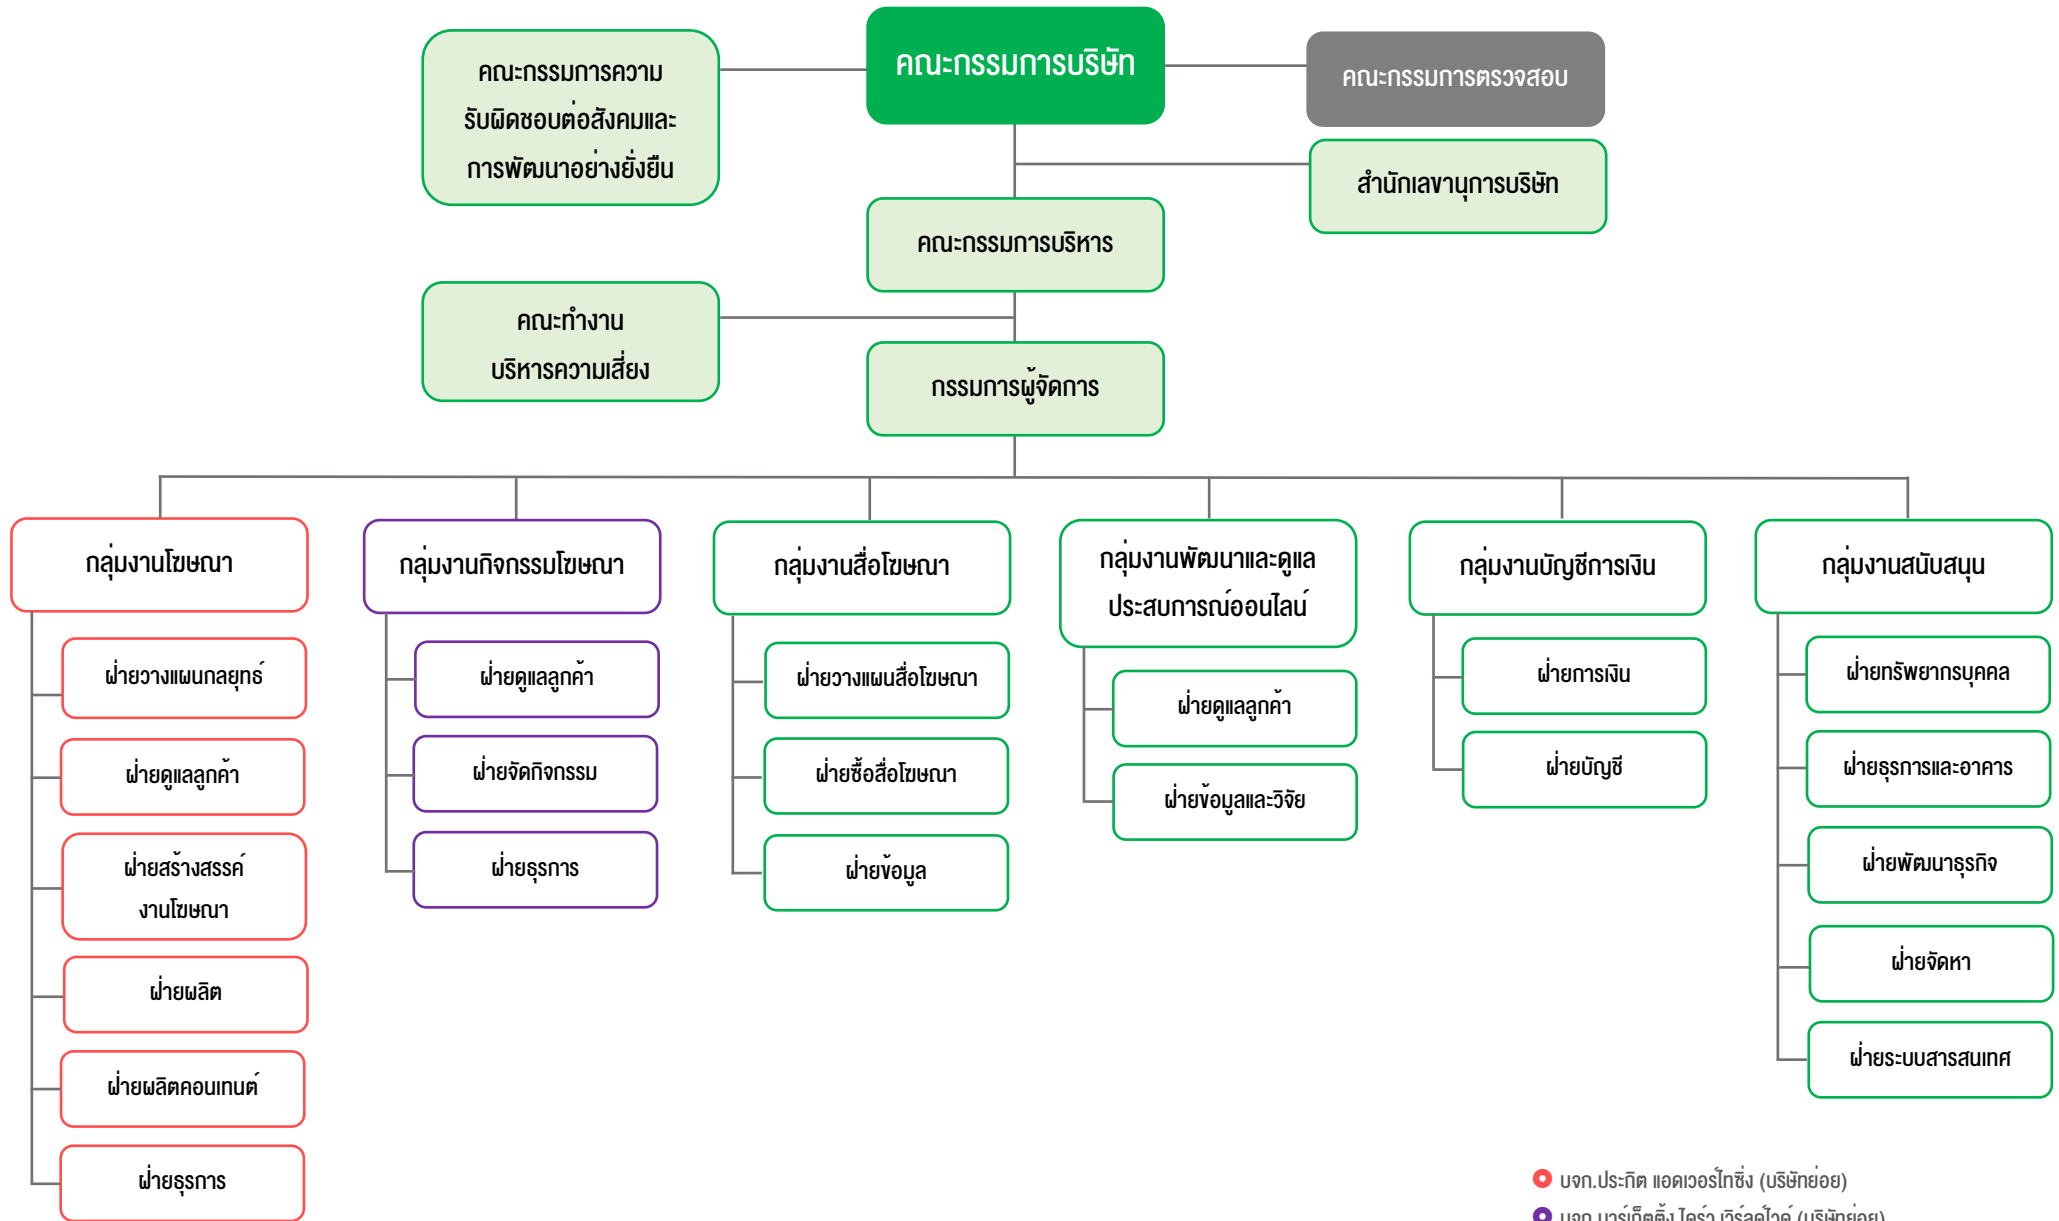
คณะกรรมการความรับผิดชอบต่อสังคมและการพัฒนาอย่างยั่งยืน

คณะกรรมการบริษัท

คณะกรรมการตรวจสอบ

สำนักเลขานุการบริษัท

คณะกรรมการบริหาร

คณะทำงานบริหารความเสี่ยง

กรรมการผู้จัดการ

กลุ่มงานโฆษณา

ฝ่ายวางแผนกลยุทธ์

ฝ่ายดูแลลูกค้า

ฝ่ายสร้างสรรค์งานโฆษณา

ฝ่ายผลิต

ฝ่ายผลิตคอนเทนต์

ฝ่ายธุรการ

กลุ่มงานกิจกรรมโฆษณา

ฝ่ายดูแลลูกค้า

ฝ่ายจัดกิจกรรม

ฝ่ายธุรการ

กลุ่มงานสื่อโฆษณา

ฝ่ายวางแผนสื่อโฆษณา

ฝ่ายซื้อสื่อโฆษณา

ฝ่ายข้อมูล

กลุ่มงานพัฒนาและดูแลประสบการณ์ออนไลน์

ฝ่ายดูแลลูกค้า

ฝ่ายข้อมูลและวิจัย

กลุ่มงานบัญชีการเงิน

ฝ่ายการเงิน

ฝ่ายบัญชี

กลุ่มงานสนับสนุน

ฝ่ายทรัพยากรบุคคล

ฝ่ายธุรการและอาคาร

ฝ่ายพัฒนาธุรกิจ

ฝ่ายจัดหา

ฝ่ายระบบสารสนเทศ

บจก.ประกิต แอดเวอร์ไทซิ่ง (บริษัทย่อย)

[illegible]